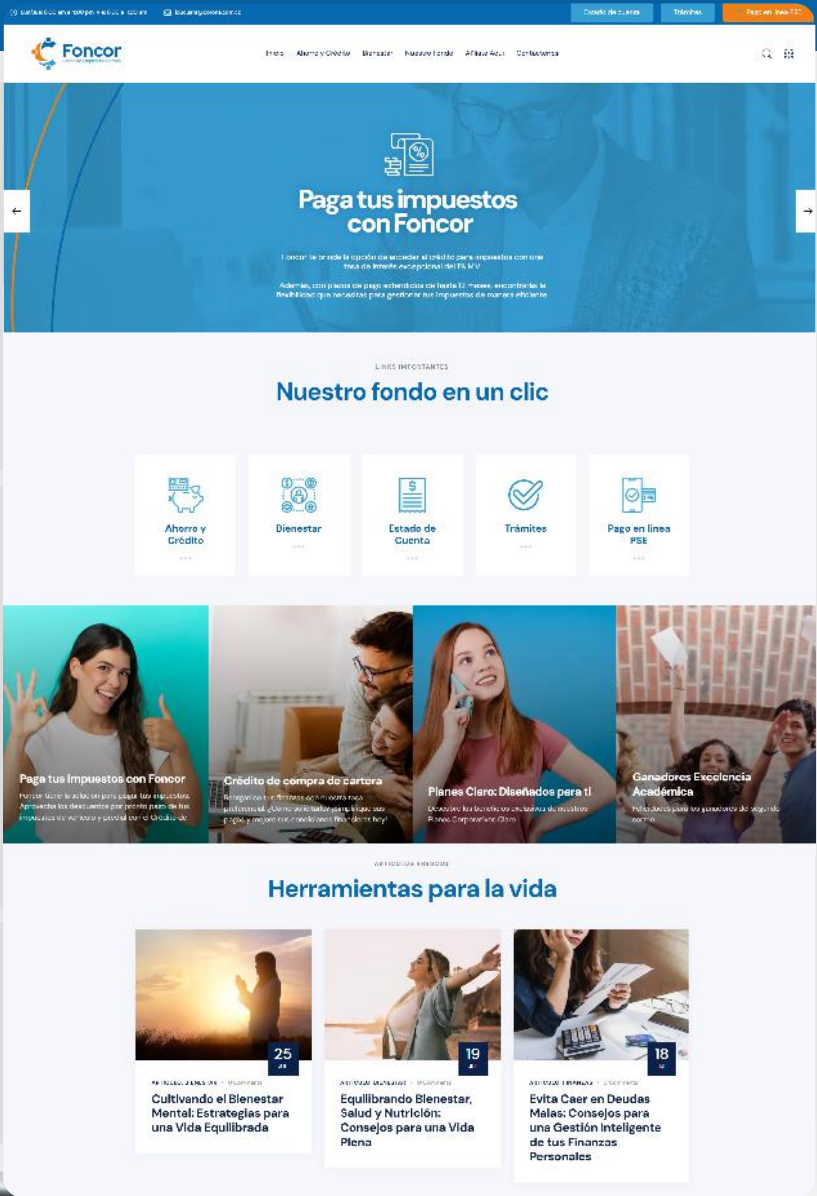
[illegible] | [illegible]

Estado de cuenta | Trámites | Pago en línea PSE

Foncor

Inicio | Ahorro y Crédito | Bienestar | Nuestro fondo | Afíliate Aquí | Contáctanos

Paga tus impuestos con Foncor

Foncor te brinda la opción de acceder al crédito para impuestos con una tasa de interés excepcional del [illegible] M.V.

Además, con plazos de pago extendidos de hasta 12 meses, encontrarás la flexibilidad que necesitas para gestionar tus impuestos de manera eficiente

LINKS IMPORTANTES

Nuestro fondo en un clic

Ahorro y Crédito

Bienestar

Estado de Cuenta

Trámites

Pago en línea PSE

Paga tus impuestos con Foncor

Foncor tiene la solución para pagar tus impuestos. Aprovecha los descuentos por pronto pago de los impuestos de vehículo y predial con el Crédito de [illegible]

Crédito de compra de cartera

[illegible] ¿Cómo sería tu vida simplificando tus pagos y mejorar tus condiciones financieras hoy!

Planes Claro: Diseñados para ti

Descubre los beneficios exclusivos de nuestros Planes Corporativos Claro

Ganadores Excelencia Académica

Felicidades para los ganadores de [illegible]

ARTÍCULOS RECIENTES

Herramientas para la vida

25

ARTÍCULOS BIENESTAR | 0 Comments

Cultivando el Bienestar Mental: Estrategias para una Vida Equilibrada

19

ARTÍCULOS BIENESTAR | 0 Comments

Equilibrando Bienestar, Salud y Nutrición: Consejos para una Vida Plena

18

ARTÍCULOS FINANZAS | 0 Comments

Evita Caer en Deudas Malas: Consejos para una Gestión Inteligente de tus Finanzas Personales